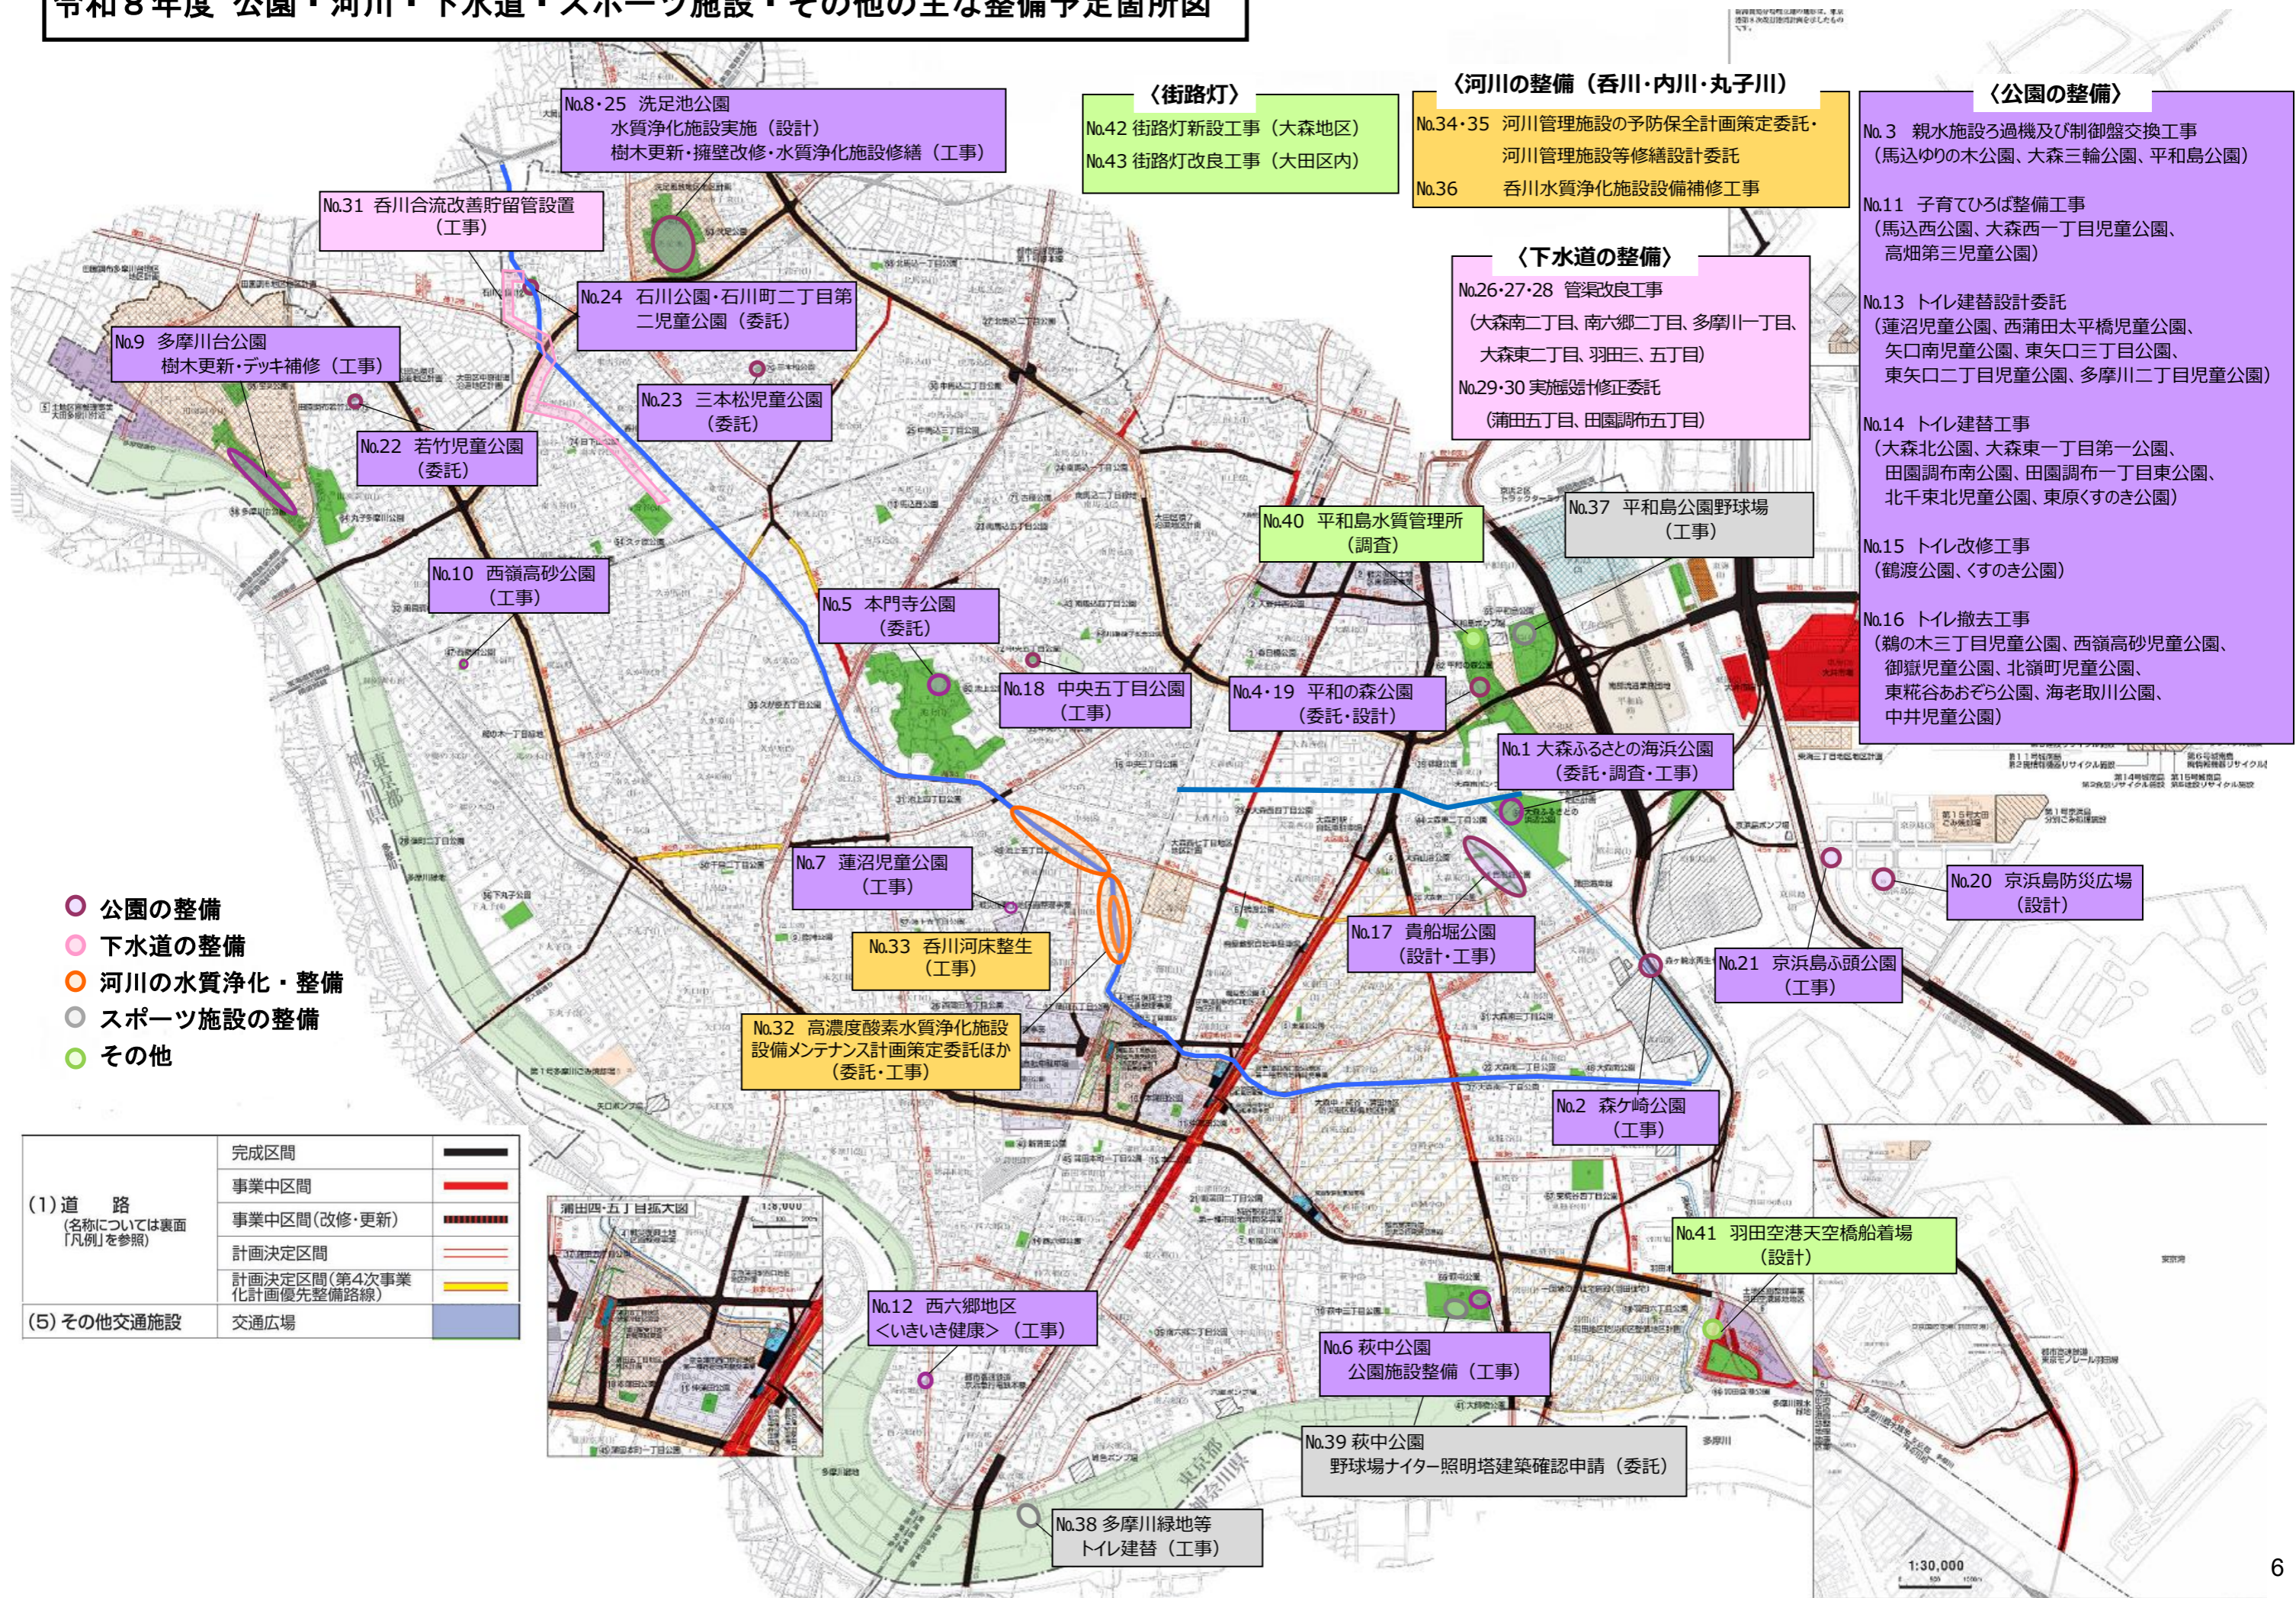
令和８年度 公園・河川・下水道・スポーツ施設・その他の主な整備予定箇所図

No.8・25 洗足池公園
水質浄化施設実施（設計）
樹木更新・擁壁改修・水質浄化施設修繕（工事）

〈街路灯〉
No.42 街路灯新設工事（大森地区）
No.43 街路灯改良工事（大田区内）

〈河川の整備（呑川・内川・丸子川）〉
No.34・35 河川管理施設の予防保全計画策定委託・
河川管理施設等修繕設計委託
No.36 呑川水質浄化施設設備補修工事

〈公園の整備〉
No.3 親水施設ろ過機及び制御盤交換工事
（馬込ゆりの木公園、大森三輪公園、平和島公園）
No.11 子育てひろば整備工事
（馬込西公園、大森西一丁目児童公園、
高畑第三児童公園）
No.13 トイレ建替設計委託
（蓮沼児童公園、西蒲田太平橋児童公園、
矢口南児童公園、東矢口三丁目公園、
東矢口二丁目児童公園、多摩川二丁目児童公園）
No.14 トイレ建替工事
（大森北公園、大森東一丁目第一公園、
田園調布南公園、田園調布一丁目東公園、
北千束北児童公園、東原（すのき公園）
No.15 トイレ改修工事
（鶴渡公園、くすのき公園）
No.16 トイレ撤去工事
（鵜の木三丁目児童公園、西嶺高砂児童公園、
御嶽児童公園、北嶺町児童公園、
東糀谷あおぞら公園、海老取川公園、
中井児童公園）

No.31 呑川合流改善貯留管設置
（工事）

No.24 石川公園・石川町二丁目第二児童公園（委託）

〈下水道の整備〉
No.26・27・28 管渠改良工事
（大森南二丁目、南六郷二丁目、多摩川一丁目、
大森東二丁目、羽田三、五丁目）
No.29・30 実施設計修正委託
（蒲田五丁目、田園調布五丁目）

No.9 多摩川台公園
樹木更新・デッキ補修（工事）

No.23 三本松児童公園
（委託）

No.22 若竹児童公園
（委託）

No.40 平和島水質管理所
（調査）

No.37 平和島公園野球場
（工事）

No.10 西嶺高砂公園
（工事）

No.5 本門寺公園
（委託）

No.18 中央五丁目公園
（工事）

No.4・19 平和の森公園
（委託・設計）

No.1 大森ふるさとの海浜公園
（委託・調査・工事）

No.7 蓮沼児童公園
（工事）

No.20 京浜島防災広場
（設計）

No.17 貴船堀公園
（設計・工事）

No.21 京浜島ふ頭公園
（工事）

No.33 呑川河床整生
（工事）

No.32 高濃度酸素水質浄化施設
設備メンテナンス計画策定委託ほか
（委託・工事）

公園の整備
下水道の整備
河川の水質浄化・整備
スポーツ施設の整備
その他

No.2 森ケ崎公園
（工事）

| (1) 道　路 (名称については裏面「凡例」を参照) | 完成区間 | |
|---|---|---|
| | 事業中区間 | |
| | 事業中区間(改修・更新) | |
| | 計画決定区間 | |
| | 計画決定区間(第4次事業化計画優先整備路線) | |
| (5) その他交通施設 | 交通広場 | |

蒲田四・五丁目拡大図

No.41 羽田空港天空橋船着場
（設計）

No.12 西六郷地区
＜いきいき健康＞（工事）

No.6 萩中公園
公園施設整備（工事）

No.39 萩中公園
野球場ナイター照明塔建築確認申請（委託）

No.38 多摩川緑地等
トイレ建替（工事）

1:30,000

6